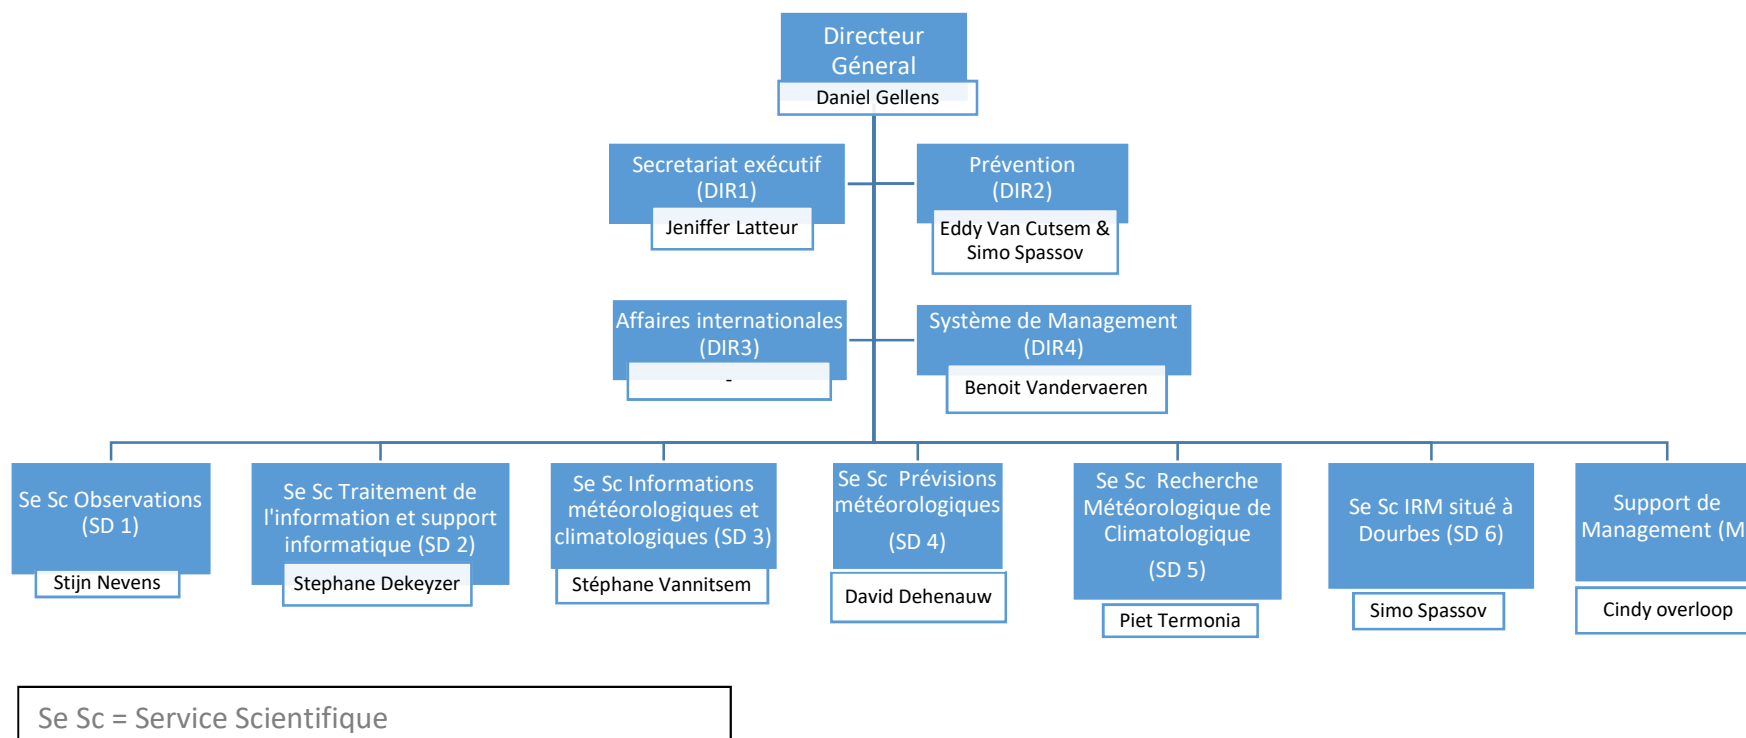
Directeur Géneral
Daniel Gellens

Secretariat exécutif (DIR1)
Jeniffer Latteur

Prévention (DIR2)
Eddy Van Cutsem & Simo Spassov

Affaires internationales (DIR3)
-

Système de Management (DIR4)
Benoit Vandervaeren

Se Sc Observations (SD 1)
Stijn Nevens

Se Sc Traitement de l'information et support informatique (SD 2)
Stephane Dekeyzer

Se Sc Informations météorologiques et climatologiques (SD 3)
Stéphane Vannitsem

Se Sc Prévisions météorologiques (SD 4)
David Dehenauw

Se Sc Recherche Météorologique de Climatologique (SD 5)
Piet Termonia

Se Sc IRM situé à Dourbes (SD 6)
Simo Spassov

Support de Management (M
Cindy overloop

Se Sc = Service Scientifique